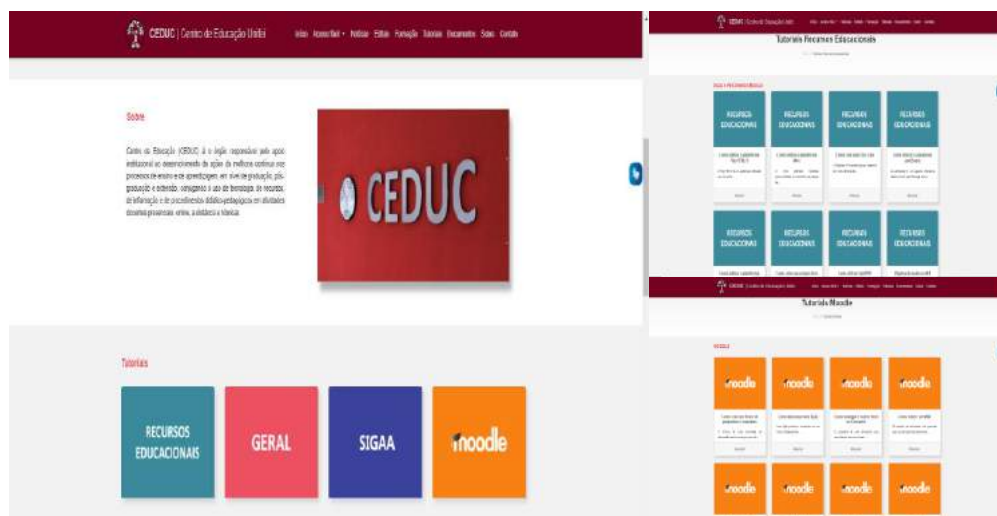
CEDUC | Centro de Educação Unifei

Início Acesso fácil Notícias Editais Formação Tutoriais Documentos Sobre Contato

Sobre

Centro de Educação (CEDUC) é o órgão responsável pelo apoio institucional ao desenvolvimento de ações de melhoria contínua nos processos de ensino e de aprendizagem, em nível de graduação, pós-graduação e extensão, conjugando o uso de tecnologia, de recursos de informação e de procedimentos didático-pedagógicos em atividades docentes presenciais, online, a distância e híbridas.

CEDUC

Tutoriais

RECURSOS EDUCACIONAIS

GERAL

SIGAA

moodle

CEDUC | Centro de Educação Unifei

Tutoriais Recursos Educacionais

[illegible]

RECURSOS EDUCACIONAIS

RECURSOS EDUCACIONAIS

RECURSOS EDUCACIONAIS

RECURSOS EDUCACIONAIS

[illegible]

RECURSOS EDUCACIONAIS

RECURSOS EDUCACIONAIS

RECURSOS EDUCACIONAIS

RECURSOS EDUCACIONAIS

CEDUC | Centro de Educação Unifei

Tutoriais Moodle

MOODLE

moodle

moodle

moodle

moodle

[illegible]

moodle

moodle

moodle

moodle